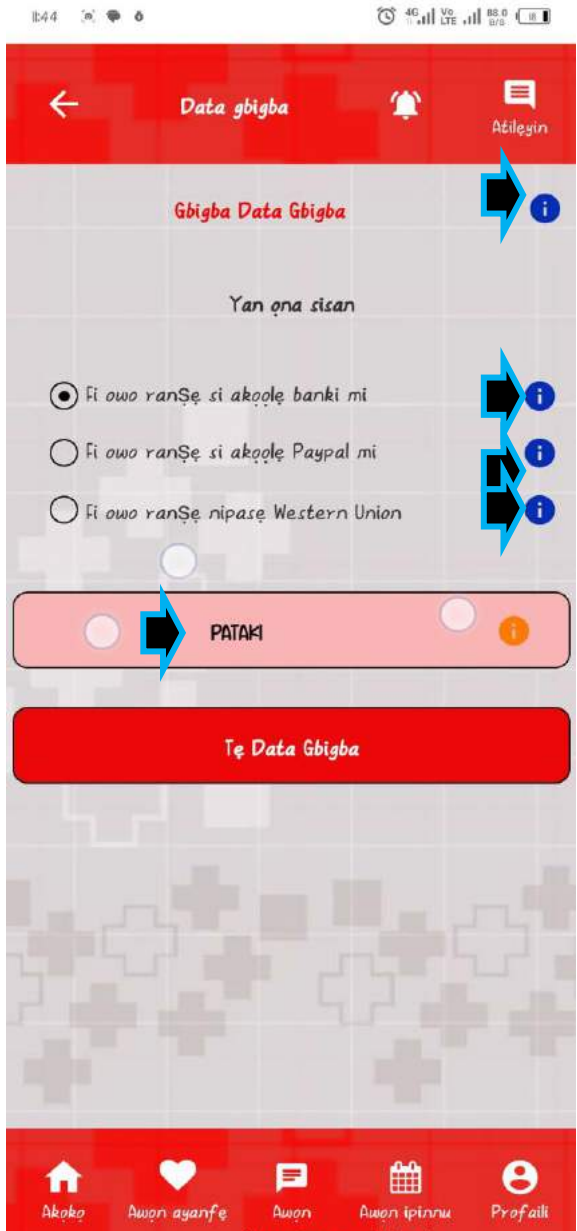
11:44

Data gbigba

Atilẹyin

Gbigba Data Gbigba

Yan ọna sisan

Fi owo ranṢẹ si akọọlẹ banki mi

Fi owo ranṢẹ si akọọlẹ Paypal mi

Fi owo ranṢẹ nipasẹ Western Union

PATAKI

Tẹ Data Gbigba

Akọkọ

Awọn ayanfẹ

Awọn

Awọn ipinnu

Profaili